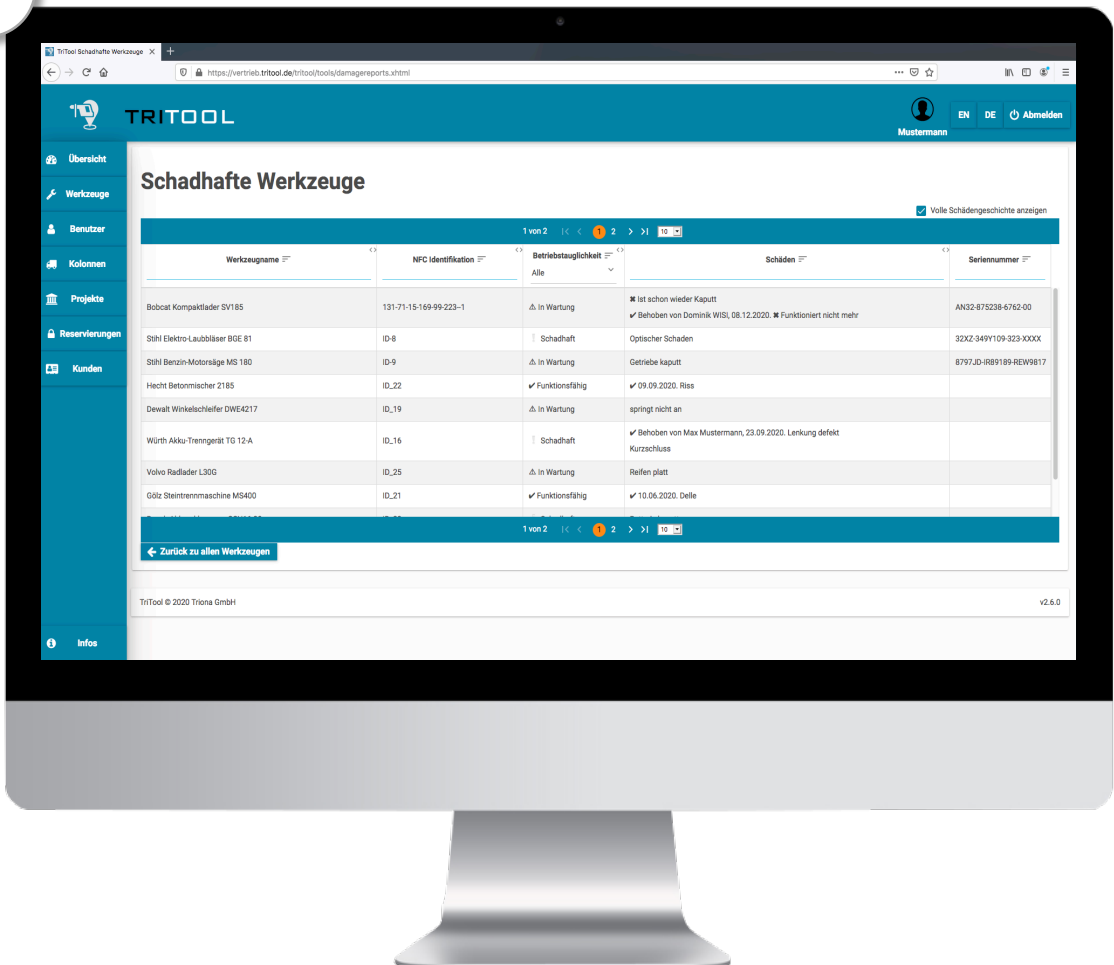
TriTool Schadhafte Werkzeuge ×

https://vertrieb.tritool.de/tritool/tools/damagereports.xhtml

TRITOOL

Mustermann

EN DE Abmelden

Übersicht
Werkzeuge
Benutzer
Kolonnen
Projekte
Reservierungen
Kunden

Infos

Schadhafte Werkzeuge

Volle Schädengeschichte anzeigen

1 von 2 1 2 10

| Werkzeugname | NFC Identifikation | Betriebstauglichkeit Alle | Schäden | Seriennummer |
|---|---|---|---|---|
| Bobcat Kompaktlader SV185 | 131-71-15-169-99-223--1 | ⚠ In Wartung | ✖ Ist schon wieder Kaputt ✔ Behoben von Dominik WISI, 08.12.2020. ✖ Funktioniert nicht mehr | AN32-875238-6762-00 |
| Stihl Elektro-Laubbläser BGE 81 | ID-8 | Schadhaft | Optischer Schaden | 32XZ-349Y109-323-XXXX |
| Stihl Benzin-Motorsäge MS 180 | ID-9 | ⚠ In Wartung | Getriebe kaputt | 8797JD-IR89189-REW9817 |
| Hecht Betonmischer 2185 | ID_22 | ✔ Funktionsfähig | ✔ 09.09.2020. Riss | |
| Dewalt Winkelschleifer DWE4217 | ID_19 | ⚠ In Wartung | springt nicht an | |
| Würth Akku-Trenngerät TG 12-A | ID_16 | Schadhaft | ✔ Behoben von Max Mustermann, 23.09.2020. Lenkung defekt Kurzschluss | |
| Volvo Radlader L30G | ID_25 | ⚠ In Wartung | Reifen platt | |
| Gölz Steintrennmaschine MS400 | ID_21 | ✔ Funktionsfähig | ✔ 10.06.2020. Delle | |

1 von 2 1 2 10

Zurück zu allen Werkzeugen

TriTool © 2020 Triona GmbH

v2.6.0